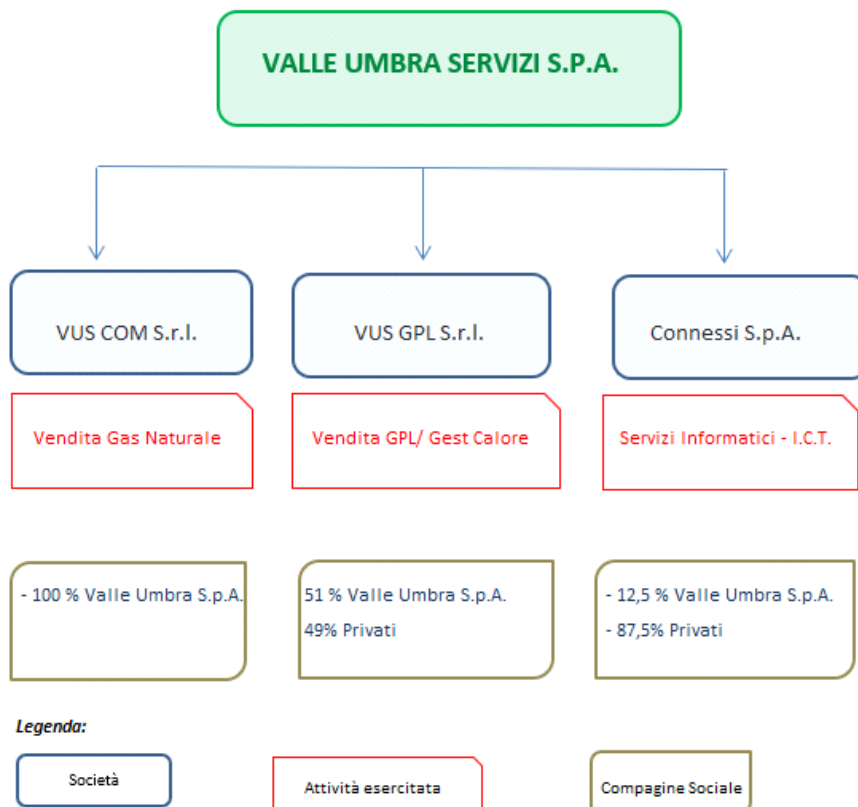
VALLE UMBRA SERVIZI S.P.A.

VUS COM S.r.l.

VUS GPL S.r.l.

Connessi S.p.A.

Vendita Gas Naturale

Vendita GPL/ Gest Calore

Servizi Informatici - I.C.T.

- 100 % Valle Umbra S.p.A.

51 % Valle Umbra S.p.A.
49% Privati

- 12,5 % Valle Umbra S.p.A.
- 87,5% Privati

Legenda:

Società

Attività esercitata

Compagine Sociale